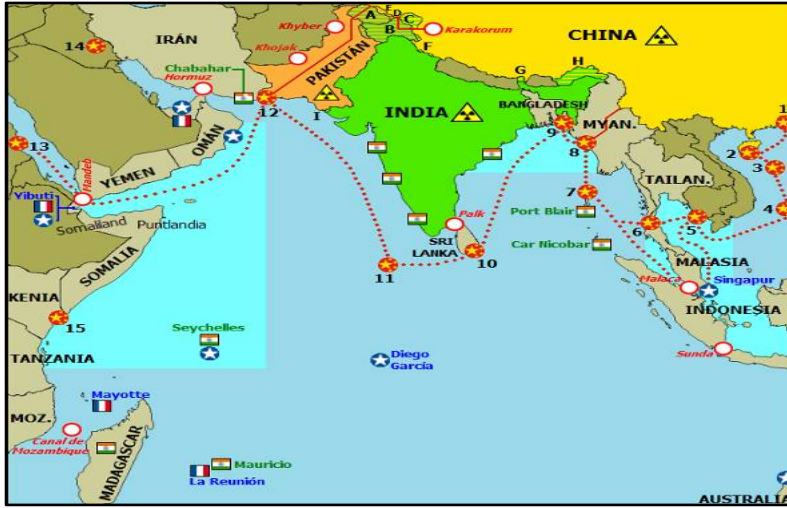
14
IRÁN
Khyber
Khojak
A
E
D
C
B
F
Karakorum
CHINA
Chabahar
Hormuz
PAKISTÁN
12
I
INDIA
G
H
BANGLADESH
9
MYAN.
1
13
OMÁN
YEMEN
Handeb
Yibuti
Somaliland
Puntlandia
8
2
3
TAILAN.
4
7
Port Blair
6
5
SRI LANKA
Palk
10
Car Nicobar
11
SOMALIA
KENIA
15
TANZANIA
Seychelles
MALASIA
Malaca
Singapur
INDONESIA
Sunda
Diego García
MOZ.
Mayotte
Canal de Mozambique
MADAGASCAR
Mauricio
La Reunión
AUSTRALIA